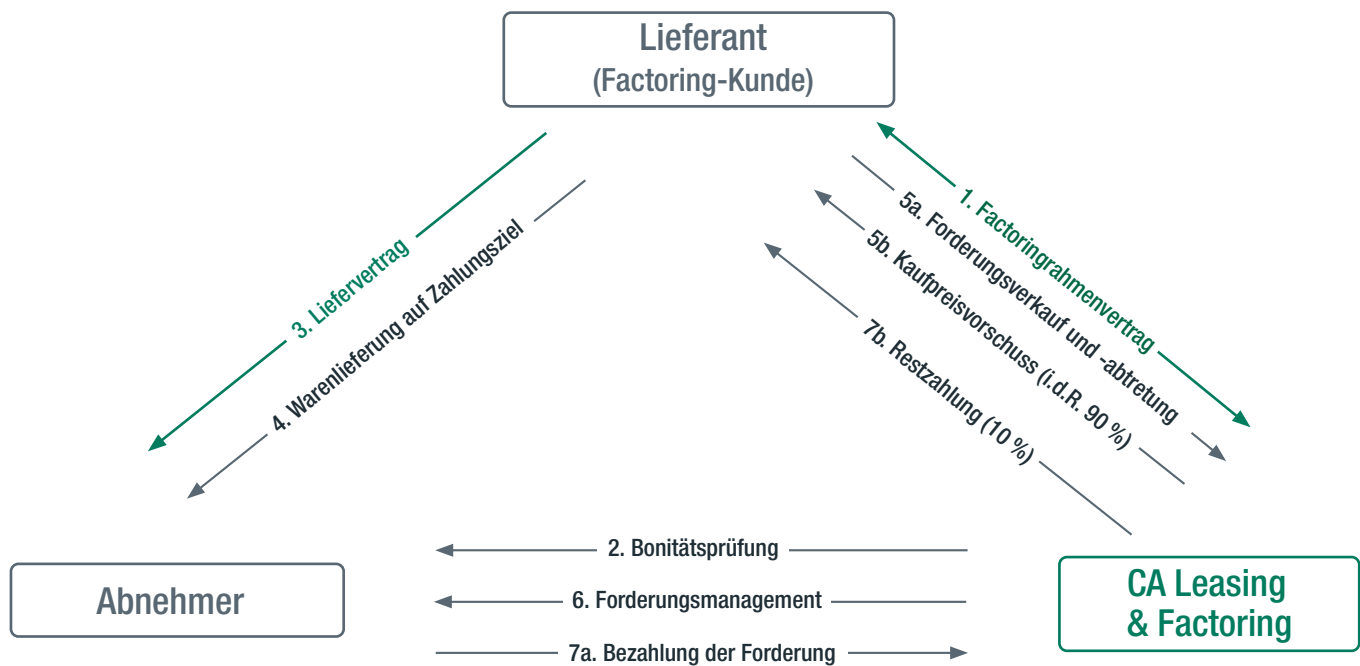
Lieferant
(Factoring-Kunde)

3. Liefervertrag

4. Warenlieferung auf Zahlungsziel

1. Factoringrahmenvertrag

5a. Forderungsverkauf und -abtretung

5b. Kaufpreisvorschuss (i.d.R. 90 %)

7b. Restzahlung (10 %)

Abnehmer

2. Bonitätsprüfung

6. Forderungsmanagement

7a. Bezahlung der Forderung

CA Leasing & Factoring